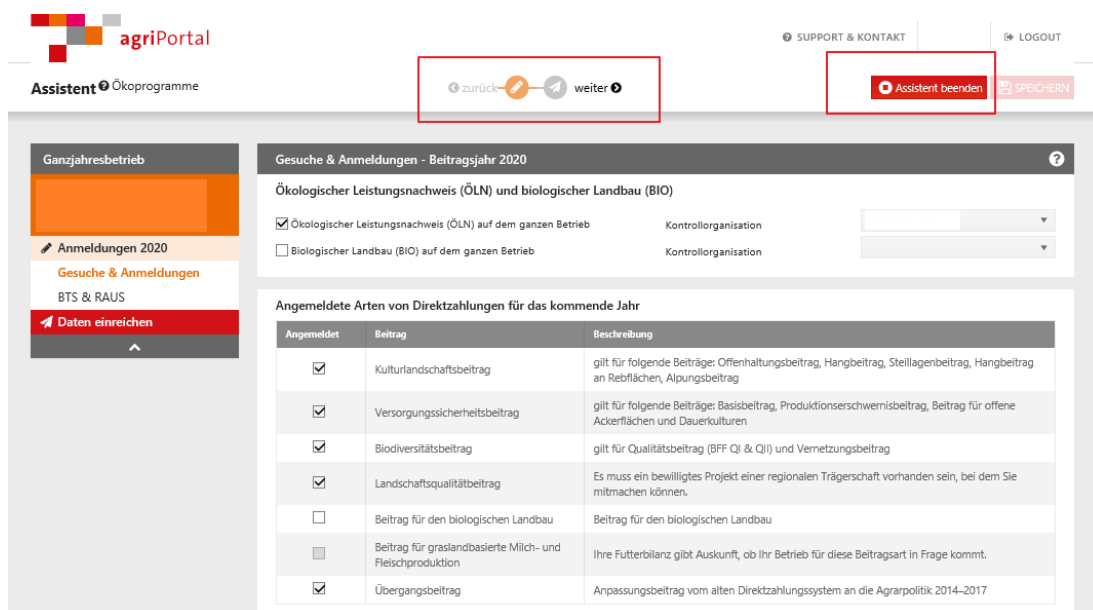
agriPortal

SUPPORT & KONTAKT
LOGOUT

Assistent Ökoprogramme

zurück weiter

Assistent beenden
SPEICHERN

Ganzjahresbetrieb

Anmeldungen 2020
Gesuche & Anmeldungen
BTS & RAUS
Daten einreichen

Gesuche & Anmeldungen - Beitragsjahr 2020

Ökologischer Leistungsnachweis (ÖLN) und biologischer Landbau (BIO)

Ökologischer Leistungsnachweis (ÖLN) auf dem ganzen Betrieb Kontrollorganisation
Biologischer Landbau (BIO) auf dem ganzen Betrieb Kontrollorganisation

Angemeldete Arten von Direktzahlungen für das kommende Jahr

| Angemeldet | Beitrag | Beschreibung |
|---|---|---|
| ☑ | Kulturlandschaftsbeitrag | gilt für folgende Beiträge: Offenhaltungsbeitrag, Hangbeitrag, Steillagenbeitrag, Hangbeitrag an Rebflächen, Alpungsbeitrag |
| ☑ | Versorgungssicherheitsbeitrag | gilt für folgende Beiträge: Basisbeitrag, Produktionserschwernisbeitrag, Beitrag für offene Ackerflächen und Dauerkulturen |
| ☑ | Biodiversitätsbeitrag | gilt für Qualitätsbeitrag (BFF QI & QII) und Vernetzungsbeitrag |
| ☑ | Landschaftsqualitätbeitrag | Es muss ein bewilligtes Projekt einer regionalen Trägerschaft vorhanden sein, bei dem Sie mitmachen können. |
| ☐ | Beitrag für den biologischen Landbau | Beitrag für den biologischen Landbau |
| ☐ | Beitrag für graslandbasierte Milch- und Fleischproduktion | Ihre Futterbilanz gibt Auskunft, ob Ihr Betrieb für diese Beitragsart in Frage kommt. |
| ☑ | Übergangsbeitrag | Anpassungsbeitrag vom alten Direktzahlungssystem an die Agrarpolitik 2014–2017 |